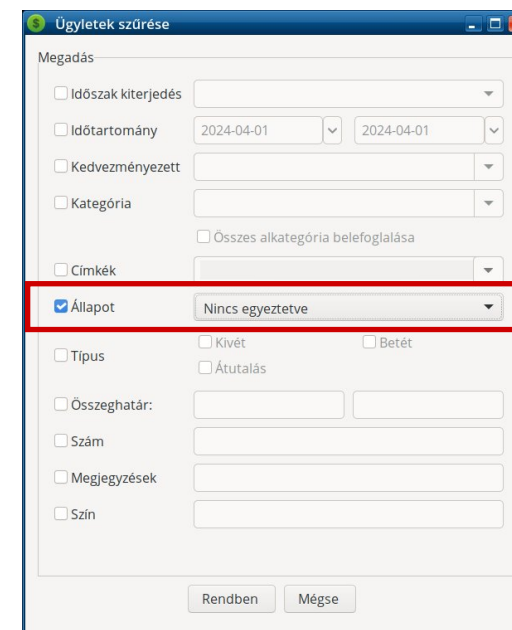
Ügyletek szűrése

Megadás

Időszak kiterjedés

Időtartomány 2024-04-01 2024-04-01

Kedvezményezett

Kategória

Összes alkategória belefoglalása

Címkék

Állapot Nincs egyeztetve

Típus Kivét Betét Átutalás

Összeghatár:

Szám

Megjegyzések

Szín

Rendben Mégse